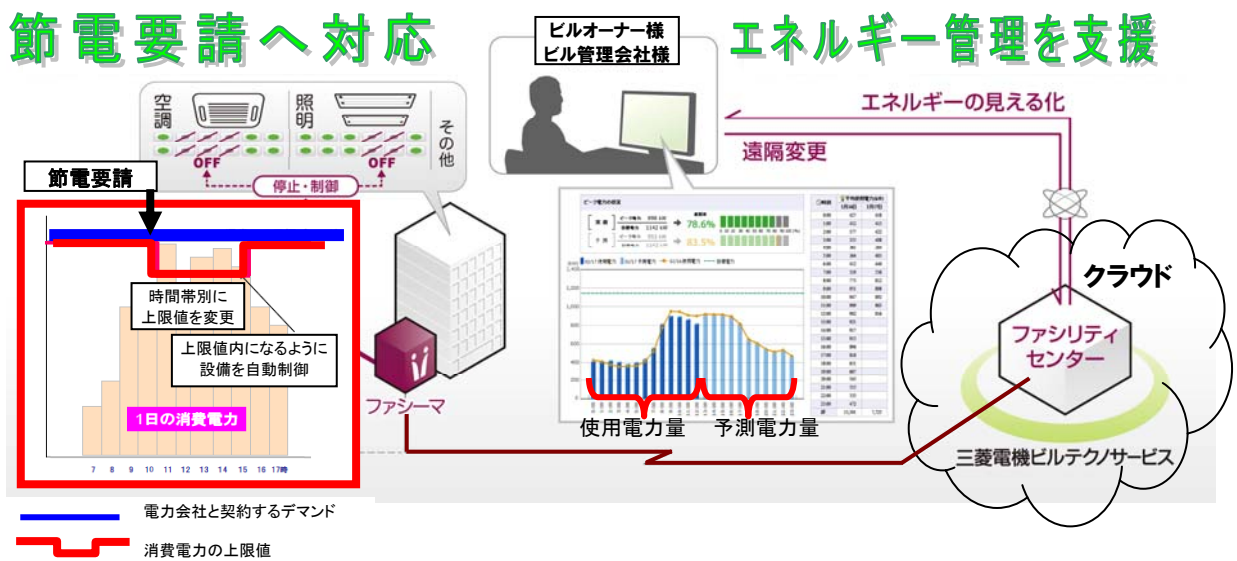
節電要請へ対応

エネルギー管理を支援

ビルオーナー様
ビル管理会社様

空調

照明

その他

OFF

OFF

停止・制御

エネルギーの見える化

遠隔変更

節電要請

時間帯別に
上限値を変更

上限値内になるように
設備を自動制御

1日の消費電力

7 8 9 10 11 12 13 14 15 16 17時

ファシーマ

78.6%

83.5%

使用電力量

予測電力量

クラウド

ファシリティ
センター

三菱電機ビルテクノサービス

電力会社と契約するデマンド

消費電力の上限値